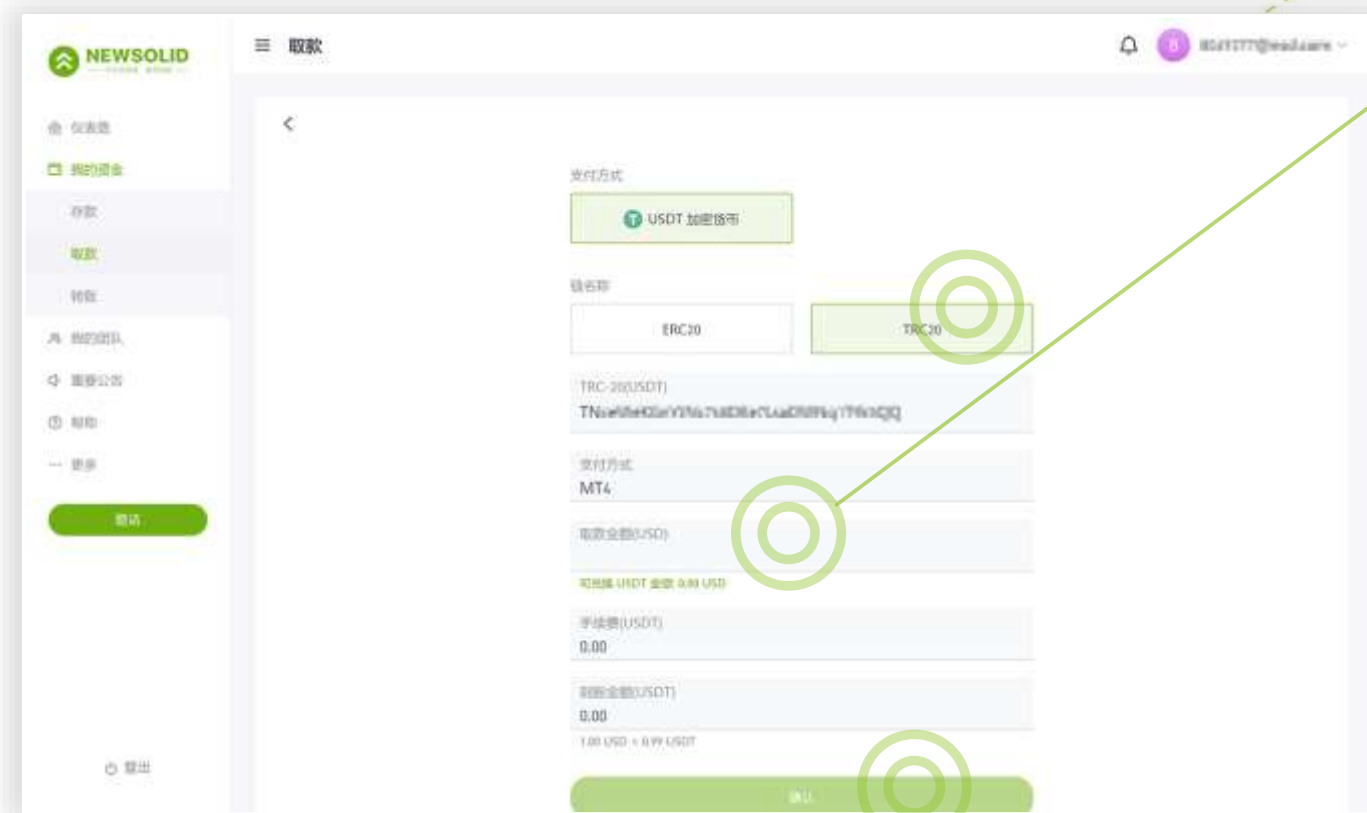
NEWSOLID

≡ 取款

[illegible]@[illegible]

仪表盘
我的资金
存款
取款
转账
我的团队
重要公告
帮助
更多
邀请

登出

<

支付方式
USDT 加密货币

链名称
ERC20
TRC20

TRC-20(USDT)
TN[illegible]

支付方式
MT4

取款金额(USD)

可提换 USDT 金额 0.00 USD

手续费(USDT)
0.00

到账金额(USDT)
0.00
1.00 USD = 0.99 USDT

确认